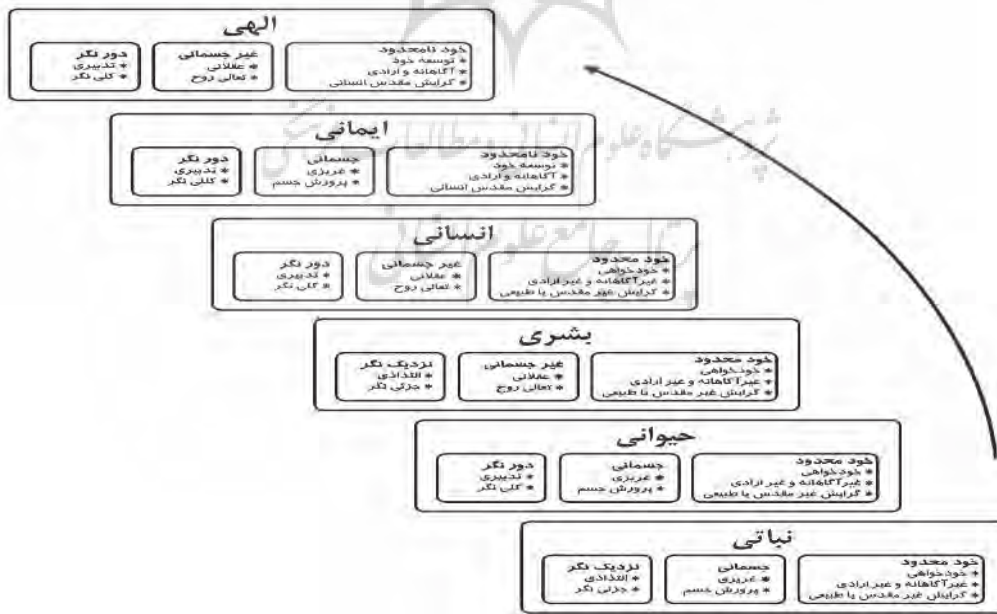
الهی

خود نامحدود
* توسعه خود
* آگاهانه و ارادی
* گرایش مقدس انسانی

غیر جسمانی
* عقلانی
* تعالی روح

دور نگر
* تدبیری
* کلی نگر

ایمانی

خود نامحدود
* توسعه خود
* آگاهانه و ارادی
* گرایش مقدس انسانی

جسمانی
* غریزی
* پرورش جسم

دور نگر
* تدبیری
* کلی نگر

انسانی

خود محدود
* خودخواهی
* غیرآگاهانه و غیر ارادی
* گرایش غیر مقدس یا طبیعی

غیر جسمانی
* عقلانی
* تعالی روح

دور نگر
* تدبیری
* کلی نگر

بشری

خود محدود
* خودخواهی
* غیرآگاهانه و غیر ارادی
* گرایش غیر مقدس یا طبیعی

غیر جسمانی
* عقلانی
* تعالی روح

نزدیک نگر
* التذاذی
* جزئی نگر

حیوانی

خود محدود
* خودخواهی
* غیرآگاهانه و غیر ارادی
* گرایش غیر مقدس یا طبیعی

جسمانی
* غریزی
* پرورش جسم

دور نگر
* تدبیری
* کلی نگر

نباتی

خود محدود
* خودخواهی
* غیرآگاهانه و غیر ارادی
* گرایش غیر مقدس یا طبیعی

جسمانی
* غریزی
* پرورش جسم

نزدیک نگر
* التذاذی
* جزئی نگر

پژوهشگاه علوم انسانی و مطالعات فرهنگی
پرتال جامع علوم انسانی